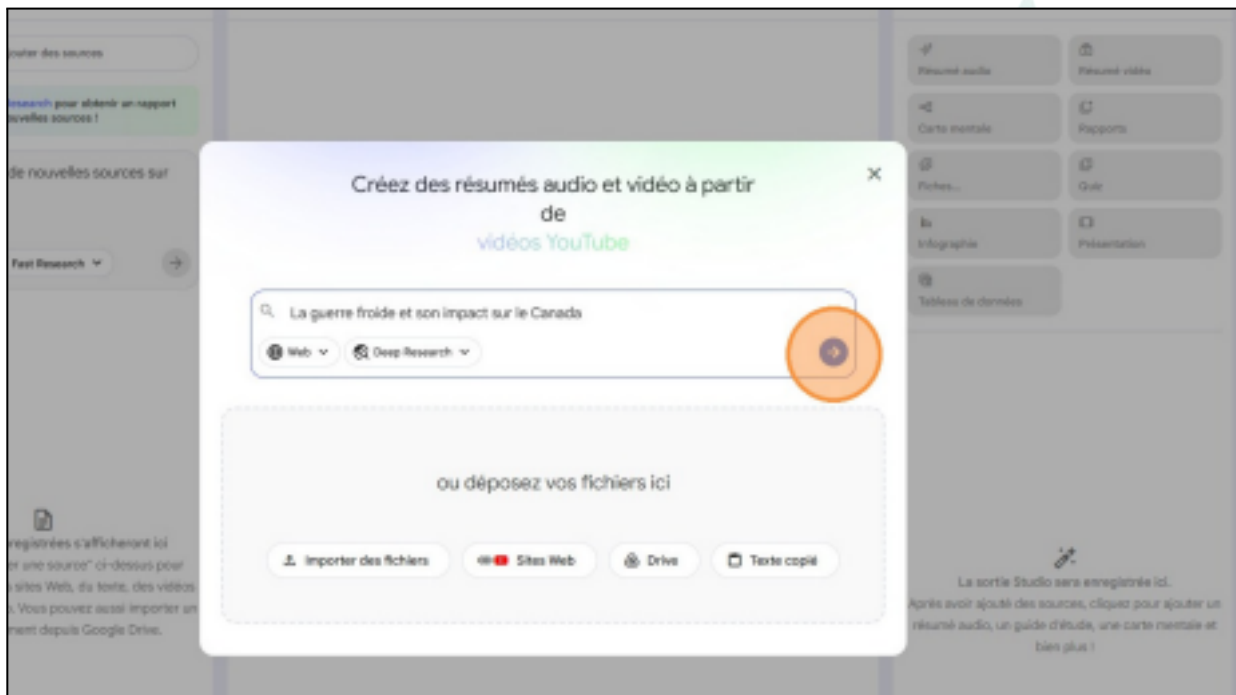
jouter des sources

esearch pour obtenir un rapport nouvelles sources !

de nouvelles sources sur

Fast Research

enregistrées s'afficheront ici

r une source" ci-dessus pour sites Web, du texte, des vidéos . Vous pouvez aussi importer un ment depuis Google Drive.

Résumé audio

Résumé vidéo

Carte mentale

Rapports

Fiches...

Quiz

Infographie

Présentation

Tableau de données

La sortie Studio sera enregistrée ici.

Après avoir ajouté des sources, cliquez pour ajouter un résumé audio, un guide d'étude, une carte mentale et bien plus !

Créez des résumés audio et vidéo à partir de vidéos YouTube

La guerre froide et son impact sur le Canada

Web

Deep Research

ou déposez vos fichiers ici

Importer des fichiers

Sites Web

Drive

Texte copié